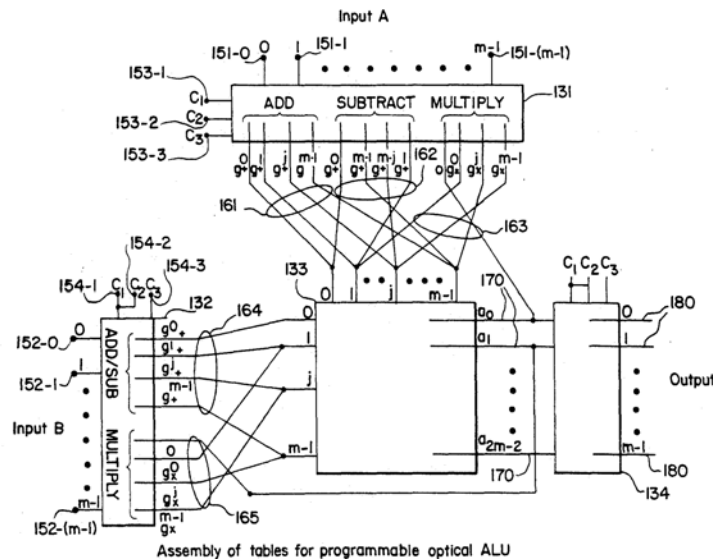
Input A

151-0 0 151-1 1 m-1 151-(m-1)

153-1 $C_1$
153-2 $C_2$
153-3 $C_3$

ADD SUBTRACT MULTIPLY 131

$g_+^0$ $g_+^1$ $g_+^j$ $g^{m-1}$ $g_+^0$ $g_+^{m-1}$ $g_+^{m-j}$ $g_+^1$ 162 $g_x^0$ $g_x^j$ $g_x^{m-1}$

161 163

154-2
154-1 $C_1$ $C_2$ $C_3$ 154-3

133 0 1 j m-1

132
ADD/SUB $g_+^0$ $g_+^1$ $g_+^j$ $g_+^{m-1}$
164
152-0 0
152-1 1
Input B
MULTIPLY 0 $g_x^0$ $g_x^j$ $g_x^{m-1}$
152-(m-1) m-1
165

0 1 j m-1

$a_0$ $a_1$ $a_{2m-2}$
170 170

$C_1$ $C_2$ $C_3$
0 180
1
Output
m-1
180
134

Assembly of tables for programmable optical ALU